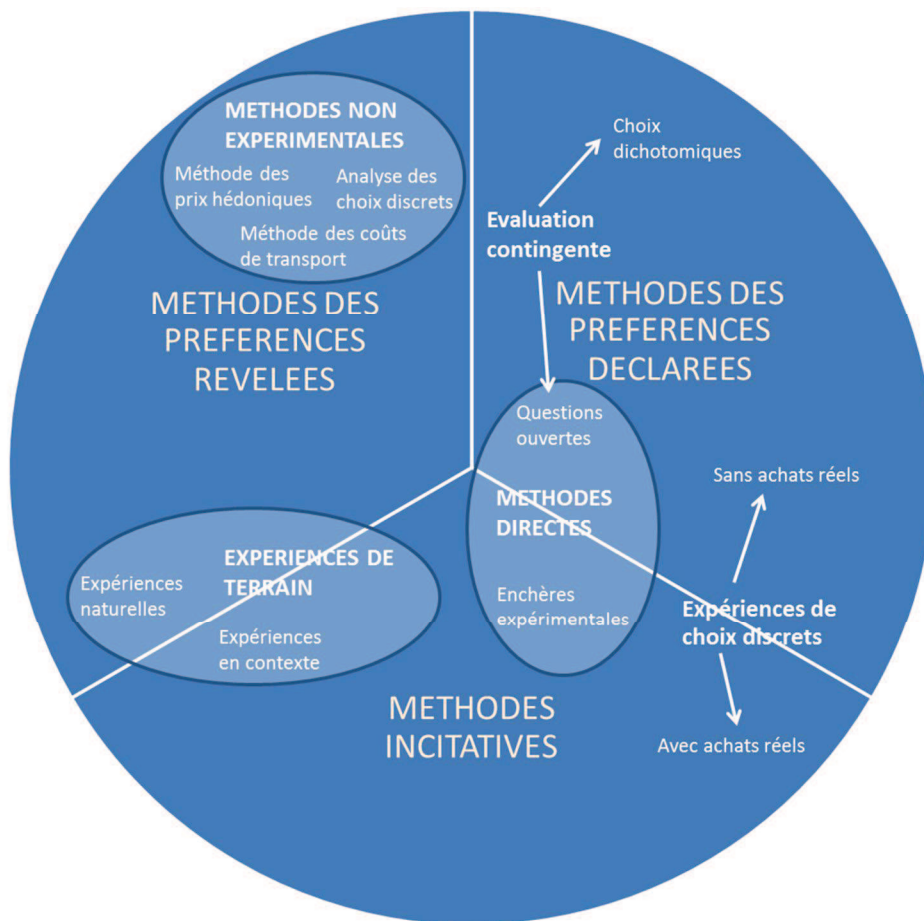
METHODES NON EXPERIMENTALES

Méthode des prix hédoniques

Analyse des choix discrets

Méthode des coûts de transport

METHODES DES PREFERENCES REVELEES

Choix dichotomiques

Evaluation contingente

METHODES DES PREFERENCES DECLAREES

Questions ouvertes

METHODES DIRECTES

Enchères expérimentales

Sans achats réels

Expériences de choix discrets

Avec achats réels

EXPERIENCES DE TERRAIN

Expériences naturelles

Expériences en contexte

METHODES INCITATIVES